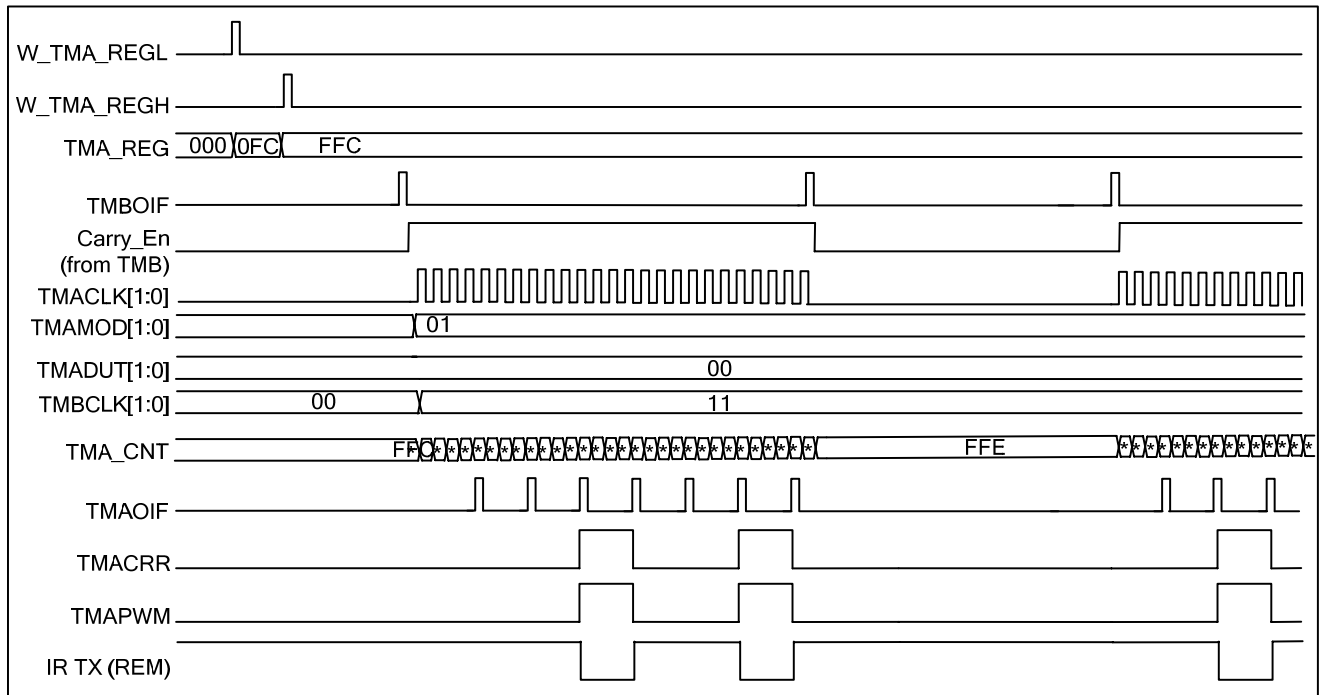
W_TMA_REGL
W_TMA_REGH
TMA_REG 000 0FC FFC
TMBOIF
Carry_En (from TMB)
TMACLK[1:0]
TMAMOD[1:0] 01
TMADUT[1:0] 00
TMBCLK[1:0] 00 11
TMA_CNT FFC ************************** FFE **************
TMAOIF
TMACRR
TMAPWM
IR TX (REM)